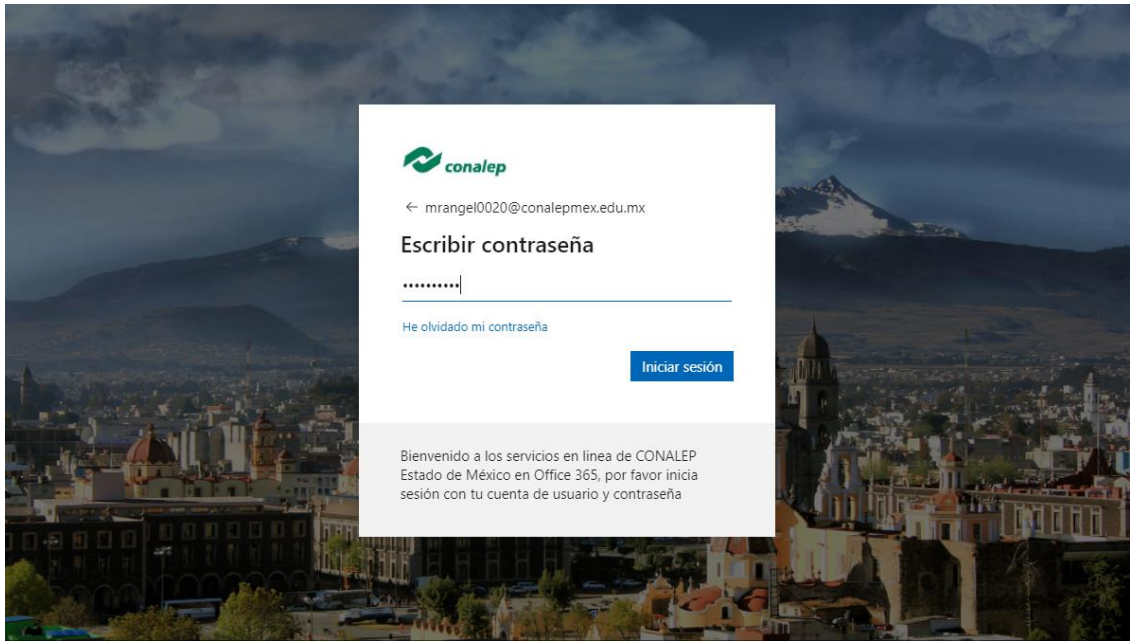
conalep

← mrangel0020@conalepmex.edu.mx

Escribir contraseña

••••••••••

He olvidado mi contraseña

Iniciar sesión

Bienvenido a los servicios en linea de CONALEP Estado de México en Office 365, por favor inicia sesión con tu cuenta de usuario y contraseña